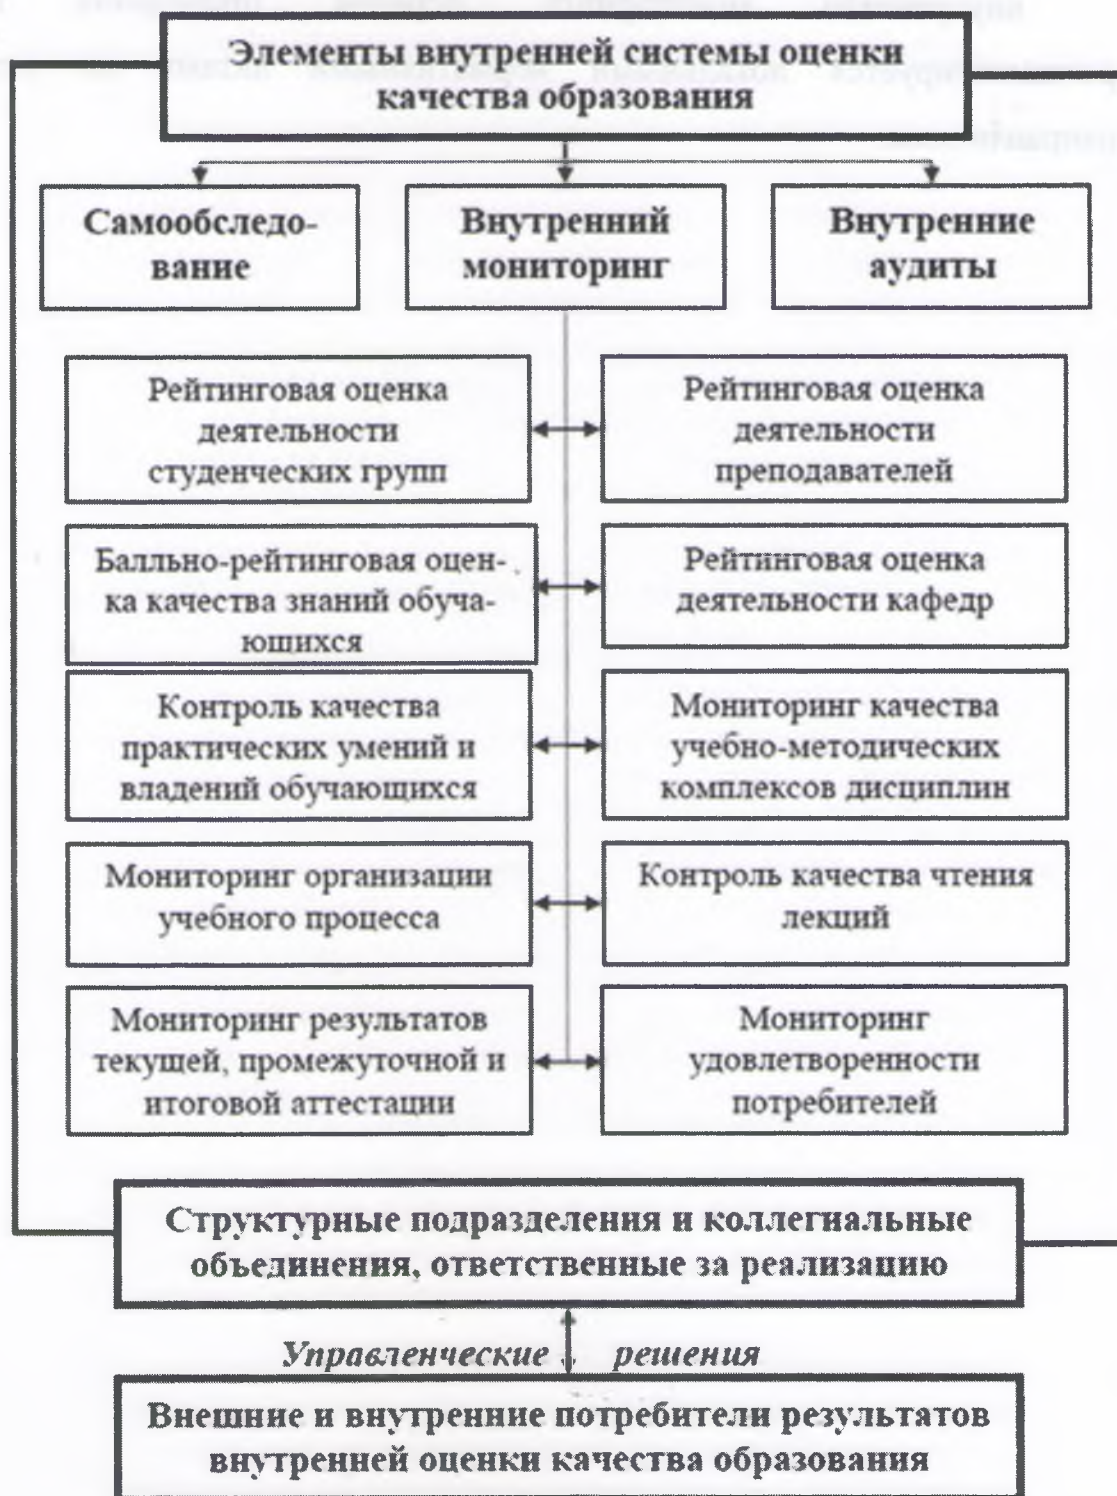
Элементы внутренней системы оценки качества образования

Самообследование

Внутренний мониторинг

Внутренние аудиты

Рейтинговая оценка деятельности студенческих групп

Рейтинговая оценка деятельности преподавателей

Балльно-рейтинговая оценка качества знаний обучаюшихся

Рейтинговая оценка деятельности кафедр

Контроль качества практических умений и владений обучающихся

Мониторинг качества учебно-методических комплексов дисциплин

Мониторинг организации учебного процесса

Контроль качества чтения лекций

Мониторинг результатов текущей, промежуточной и итоговой аттестации

Мониторинг удовлетворенности потребителей

Структурные подразделения и коллегиальные объединения, ответственные за реализацию

Управленческие решения

Внешние и внутренние потребители результатов внутренней оценки качества образования